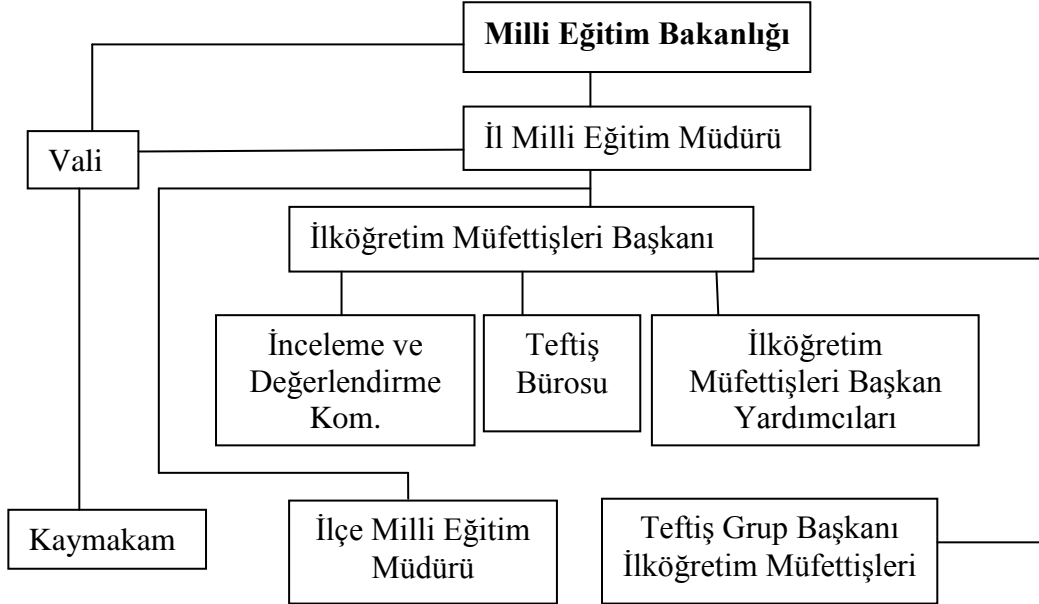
Milli Eğitim Bakanlığı

Vali

İl Milli Eğitim Müdürü

İlköğretim Müfettişleri Başkanı

İnceleme ve Değerlendirme Kom.

Teftiş Bürosu

İlköğretim Müfettişleri Başkan Yardımcıları

Kaymakam

İlçe Milli Eğitim Müdürü

Teftiş Grup Başkanı İlköğretim Müfettişleri